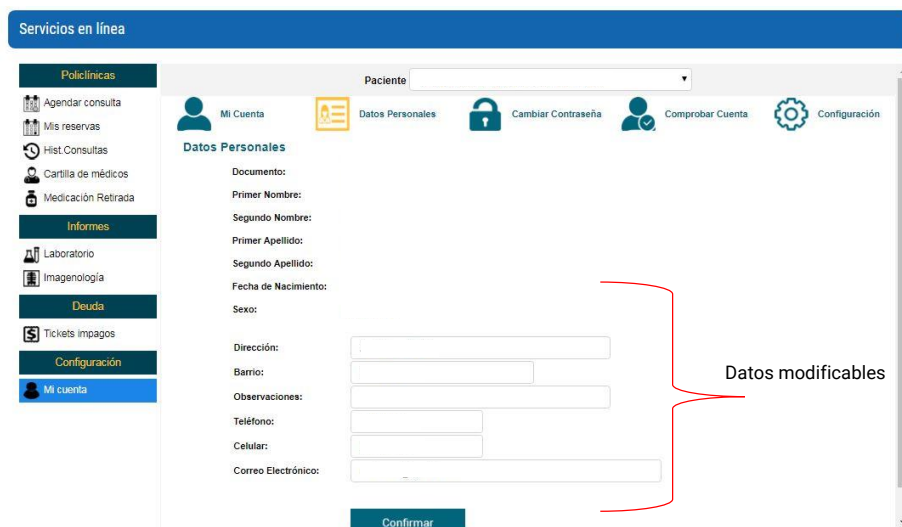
Servicios en línea

Policlínicas
Agendar consulta
Mis reservas
Hist.Consultas
Cartilla de médicos
Medicación Retirada
Informes
Laboratorio
Imagenología
Deuda
Tickets impagos
Configuración
Mi cuenta

Paciente

Mi Cuenta
Datos Personales
Cambiar Contraseña
Comprobar Cuenta
Configuración

Datos Personales

Documento:
Primer Nombre:
Segundo Nombre:
Primer Apellido:
Segundo Apellido:
Fecha de Nacimiento:
Sexo:

Dirección:
Barrio:
Observaciones:
Teléfono:
Celular:
Correo Electrónico:

Datos modificables

Confirmar